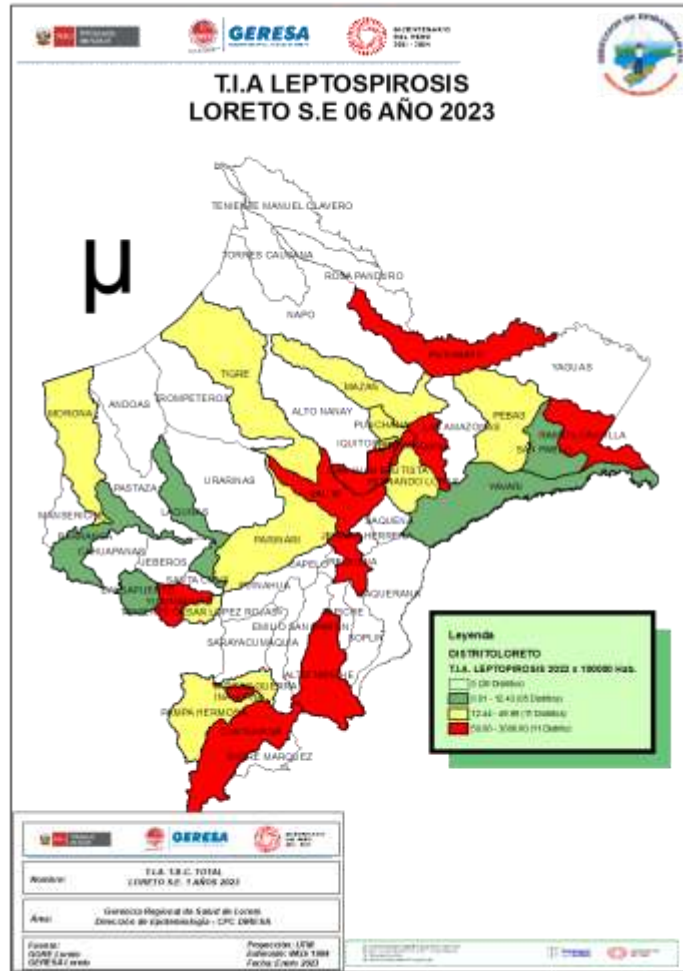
GERESA

BICENTENARIO DEL PERÚ 2021 - 2024

T.I.A LEPTOSPIROSIS
LORETO S.E 06 AÑO 2023

μ

TENIENTE MANUEL CLAVERO

TORRES CAUSANA

ROSA PANDURO

NAPO

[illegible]

YAGUAS

TIGRE

MAZAN

ANDOAS

TROMPETEROS

ALTO NANAY

MORONA

PUTUMAYO

PEBAS

AMAZONAS

IQUITOS

RAMON CASTILLA

SAN PABLO

PASTAZA

URARINAS

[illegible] TOTITA

FERNANDO LORES

YAVARI

MANSERICHE

LAGUNAS

NAUTA

SAQUENA

CAHUAPANAS

JEBEROS

PARINARI

JENARO HERRERA

CAPELO

EMILIO SAN MARTIN

SARAYACU

MAQUIA

SOPLIN

VARGAS GUERRA

PAMPA HERMOSA

CONTAMANA

PADRE MARQUEZ

ALTO TAPICHE

REQUENA

TAPICHE

SOPLIN

YAQUERANA

BALSAPUERTO

YURIMAGUAS

CESAR LOPEZ ROJAS

SANTA CRUZ

INAHUAYA

Leyenda
DISTRITOLORETO
T.I.A. LEPTOSPIROSIS 2022 x 100000 Hab.
0 (26 Distritos)
0.01 - 12.43 (05 Distritos)
12.44 - 49.99 (11 Distritos)
50.00 - 3000.00 (11 Distritos)

GERESA

Nombre: T.I.A. T.B.C. TOTAL LORETO S.E. 1 AÑOS 2023

Area: Gerencia Regional de Salud de Loreto Dirección de Epidemiología - CPC DIRESA

Fuente: GORE Loreto GERESA Loreto

Proyección: UTM
Datum: WGS 1984
Fecha: Enero 2023

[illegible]